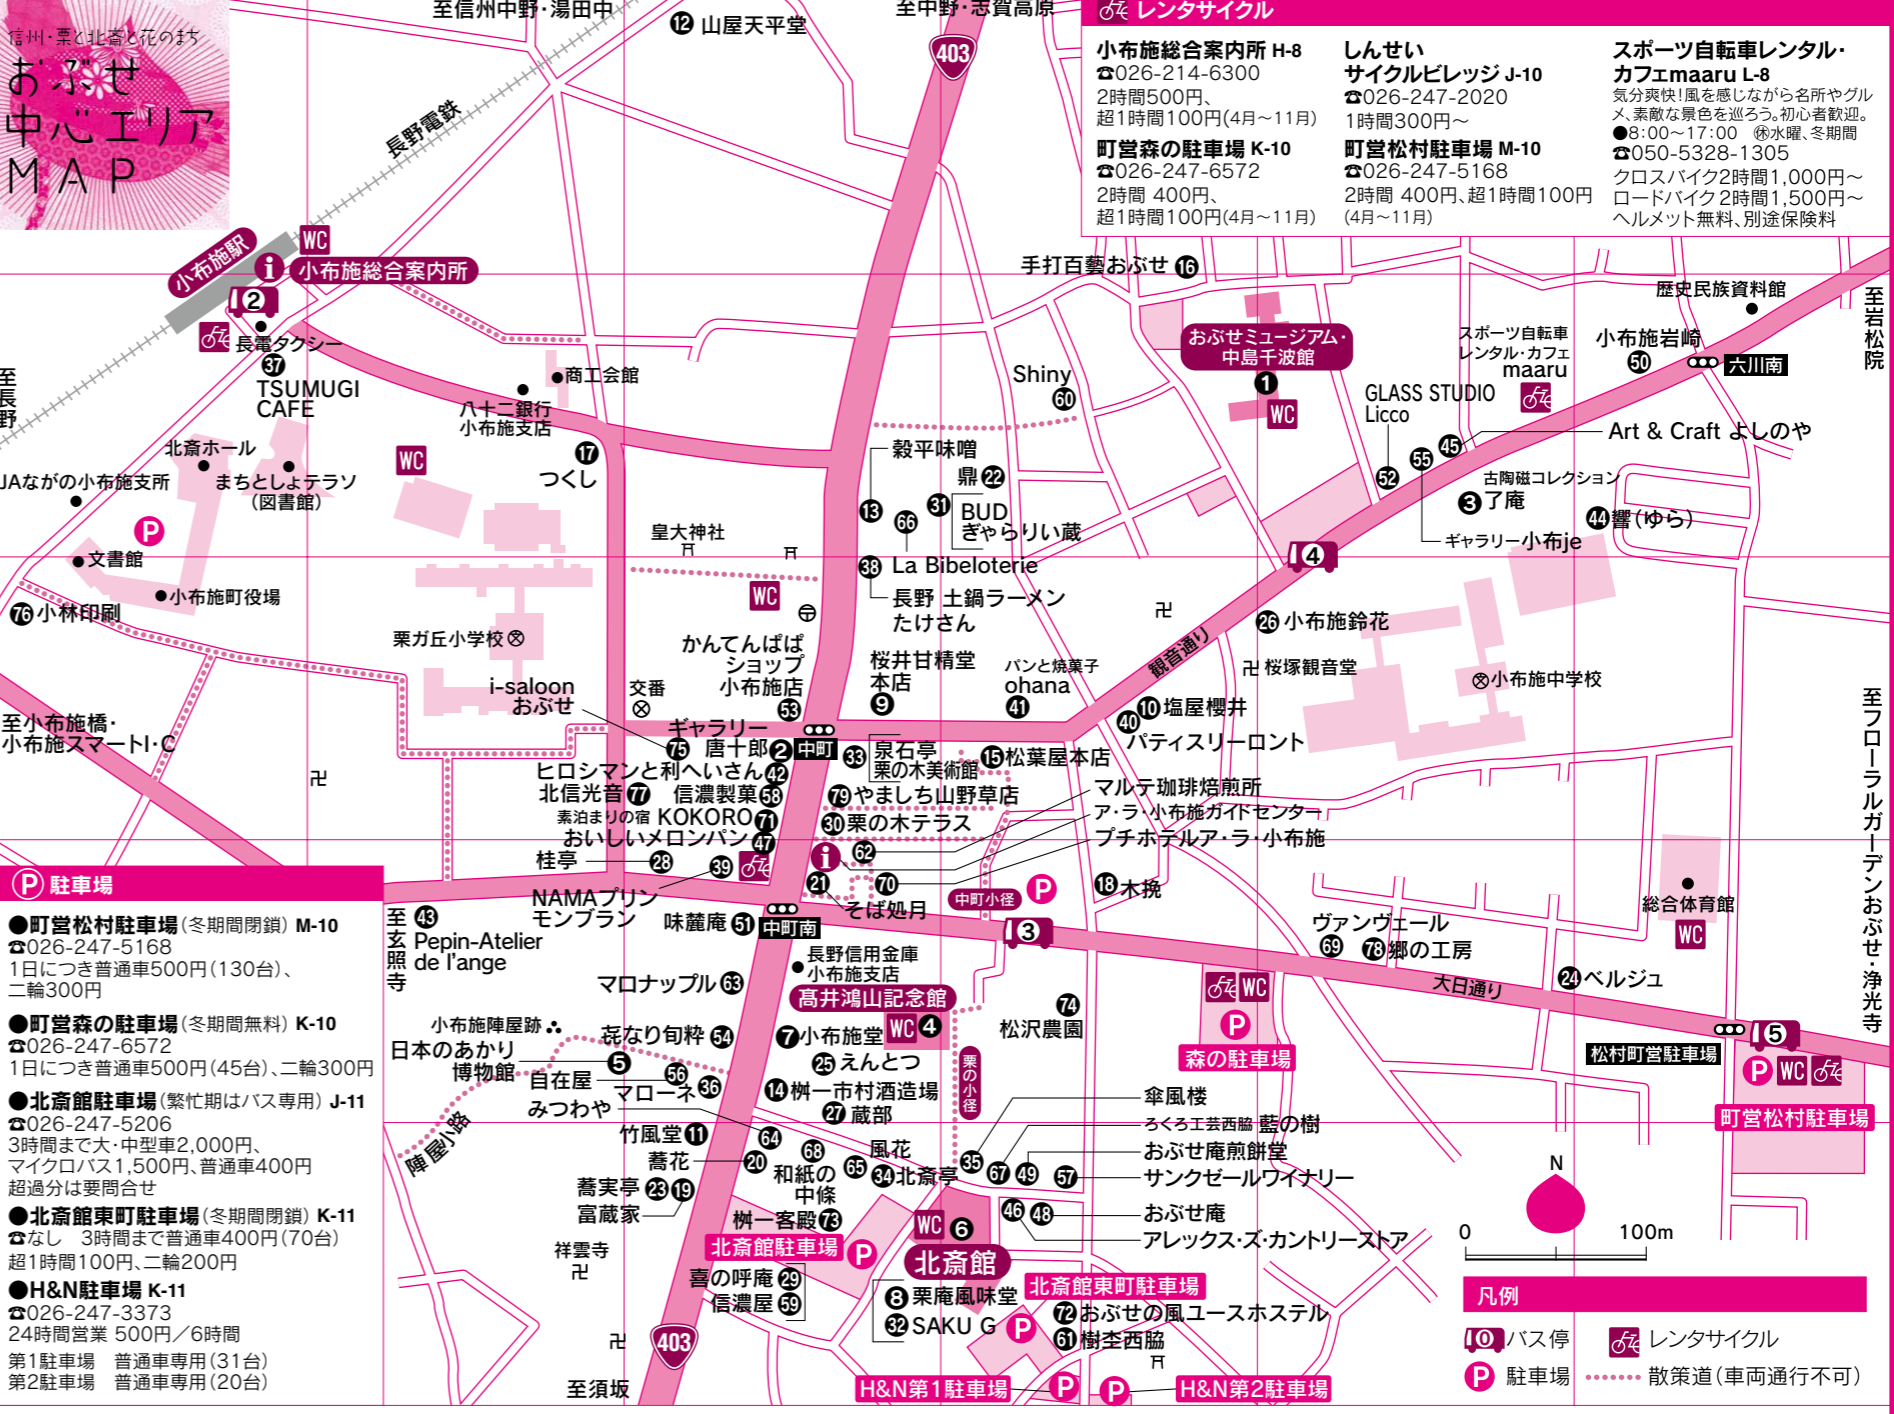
信州・栗と北斎と花のまち
おぶせ
中心エリア
MAP

レンタサイクル

小布施総合案内所 H-8
☎026-214-6300
2時間500円、
超1時間100円(4月～11月)

町営森の駐車場 K-10
☎026-247-6572
2時間 400円、
超1時間100円(4月～11月)

しんせい
サイクルビレッジ J-10
☎026-247-2020
1時間300円～

町営松村駐車場 M-10
☎026-247-5168
2時間 400円、超1時間100円
(4月～11月)

スポーツ自転車レンタル・
カフェmaaru L-8
気分爽快!風を感じながら名所やグルメ、素敵な景色を巡ろう。初心者歓迎。
●8:00～17:00 ㊡水曜、冬期間
☎050-5328-1305
クロスバイク2時間1,000円～
ロードバイク2時間1,500円～
ヘルメット無料、別途保険料

至信州中野・湯田中
12 山屋天平堂
至中野・志賀高原
403
長野電鉄
小布施駅
WC
小布施総合案内所
2
長電タクシー
37 TSUMUGI CAFE
至長野
商工会館
八十二銀行
小布施支店
北斎ホール
まちとしょテラソ
(図書館)
JAながの小布施支所
17 つくし
WC
P
文書館
小布施町役場
76 小林印刷
皇大神社
WC
栗ガ丘小学校
かんてんぱぱ
ショップ
小布施店 53
i-saloon
おぶせ
交番
至小布施橋・
小布施スマートI・C
ギャラリー
75 唐十郎 2 中町
ヒロシマンと利へいさん 42
北信光音 77 信濃製菓 58
素泊まりの宿 KOKORO 71
おいしいメロンパン 47
桂亭 28
39
NAMAプリン
モンブラン
味麓庵 51 中町南
至玄照寺 43 Pepin-Atelier de l'ange
マロナップル 63
長野信用金庫
小布施支店
高井鴻山記念館
小布施陣屋跡
日本のあかり
博物館
花なり旬粋 54
5
自在屋 56
マローネ 36
みつわや
陣屋小路
竹風堂 11
蕎花 20
蕎実亭 23 19
富蔵家
祥雲寺
喜の呼庵 29
信濃屋 59
403
至須坂
手打百藝おぶせ 16
おぶせミュージアム・
中島千波館
1
WC
Shiny 60
穀平味噌
鼎 22
13 66 31 BUD
ぎゃらりい蔵
38 La Bibeloterie
長野 土鍋ラーメン
たけさん
桜井甘精堂
本店 9
パンと焼菓子
ohana 41
33 泉石亭
栗の木美術館
15 松葉屋本店
79 やましち山野草店
30 栗の木テラス
62
21 70
そば処月
中町小径
P
18 木挽
マルテ珈琲焙煎所
ア・ラ・小布施ガイドセンター
プチホテルア・ラ・小布施
観音通り
10 塩屋櫻井
40 パティスリーロント
26 小布施鈴花
桜塚観音堂
小布施中学校
3
ヴァンヴェール
69 78 郷の工房
大日通り
24 ベルジュ
総合体育館
WC
74
松沢農園
7 小布施堂 WC 4
25 えんとつ
14 桝一市村酒造場
27 蔵部
栗の小径
風花
68
和紙の
中條 65 34 北斎亭
64
桝一客殿 73
北斎館駐車場
P
WC 6
北斎館
8 栗庵風味堂
32 SAKU G
P
北斎館東町駐車場
72 おぶせの風ユースホステル
61 樹李西脇
H&N第1駐車場
P
P H&N第2駐車場
35 67 49 57
46 48
傘風楼
ろくろ工芸西脇 藍の樹
おぶせ庵煎餅堂
サンクゼールワイナリー
おぶせ庵
アレックス・ズ・カントリーストア
WC
P
森の駐車場
松村町営駐車場
5
P WC
町営松村駐車場
歴史民族資料館
至岩松院
スポーツ自転車
レンタル・カフェ
maaru
小布施岩崎
50
六川南
GLASS STUDIO
Licco
45
55
52
Art & Craft よしのや
古陶磁コレクション
3 了庵
44 響(ゆら)
ギャラリー小布je
4
至フローラルガーデンおぶせ・浄光寺
N
0 100m

駐車場

●町営松村駐車場(冬期間閉鎖) M-10
☎026-247-5168
1日につき普通車500円(130台)、二輪300円

●町営森の駐車場(冬期間無料) K-10
☎026-247-6572
1日につき普通車500円(45台)、二輪300円

●北斎館駐車場(繁忙期はバス専用) J-11
☎026-247-5206
3時間まで大・中型車2,000円、
マイクロバス1,500円、普通車400円
超過分は要問合せ

●北斎館東町駐車場(冬期間閉鎖) K-11
☎なし 3時間まで普通車400円(70台)
超1時間100円、二輪200円

●H&N駐車場 K-11
☎026-247-3373
24時間営業 500円/6時間
第1駐車場 普通車専用(31台)
第2駐車場 普通車専用(20台)

凡例
10 バス停
レンタサイクル
P 駐車場
散策道(車両通行不可)